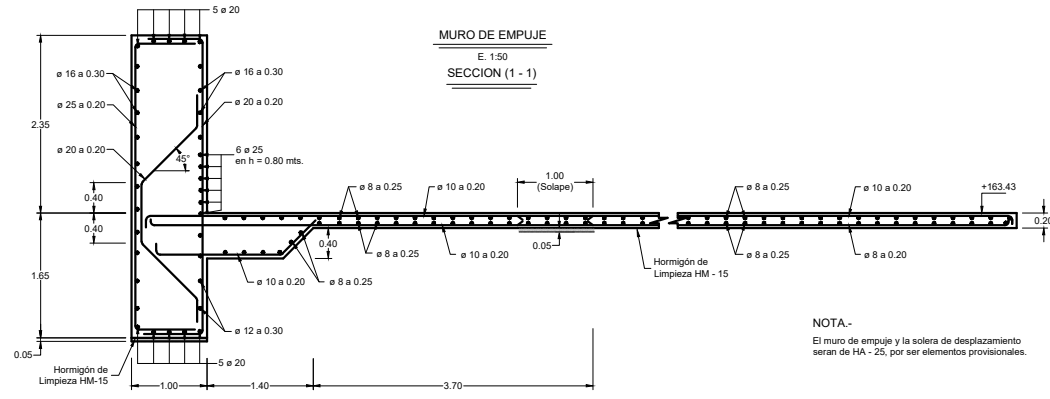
5 ø 20

MURO DE EMPUJE
E. 1:50
SECCION (1 - 1)

ø 16 a 0.30
ø 25 a 0.20
ø 16 a 0.30
ø 20 a 0.20
2.35
ø 20 a 0.20
45°
6 ø 25
en h = 0.80 mts.
1.00
(Solape)
ø 8 a 0.25
ø 10 a 0.20
ø 8 a 0.25
ø 10 a 0.20
+163.43
0.40
0.40
0.20
0.40
ø 8 a 0.25
ø 10 a 0.20
0.05
ø 8 a 0.25
ø 8 a 0.20
Hormigón de
Limpieza HM - 15
1.65
ø 10 a 0.20
ø 8 a 0.25
ø 12 a 0.30

NOTA.-
El muro de empuje y la solera de desplazamiento seran de HA - 25, por ser elementos provisionales.

0.05
Hormigón de
Limpieza HM-15
5 ø 20
1.00
1.40
3.70